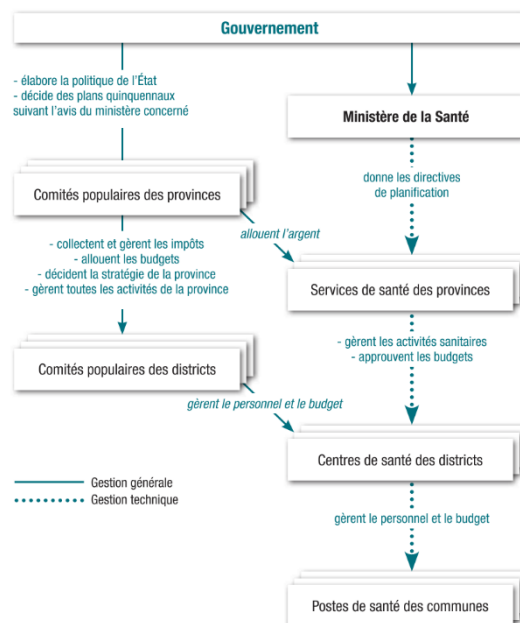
Gouvernement

- élabore la politique de l'État
- décide des plans quinquennaux suivant l'avis du ministère concerné

Ministère de la Santé

donne les directives de planification

Comités populaires des provinces

allouent l'argent

- collectent et gèrent les impôts
- allouent les budgets
- décident la stratégie de la province
- gèrent toutes les activités de la province

Services de santé des provinces

- gèrent les activités sanitaires
- approuvent les budgets

Comités populaires des districts

gèrent le personnel et le budget

Centres de santé des districts

Gestion générale
Gestion technique

gèrent le personnel et le budget

Postes de santé des communes